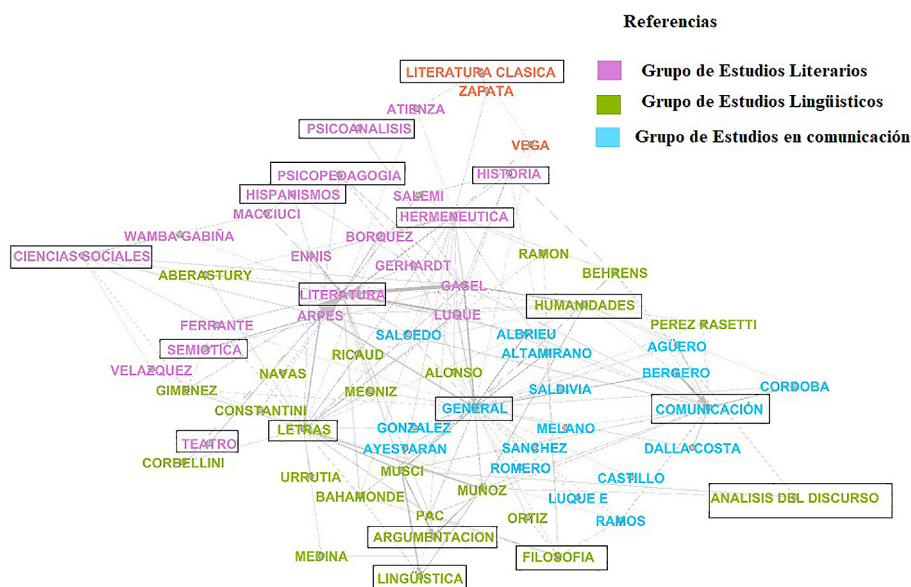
Referencias

Grupo de Estudios Literarios

Grupo de Estudios Lingüisticos

Grupo de Estudios en comunicación

LITERATURA CLASICA
ZAPATA
ATIENZA
PSICOANALISIS
VEGA
PSICOPEDAGOGIA
HISTORIA
HISPANISMOS
SALEMI
MACCIUCI
HERMENEUTICA
WAMBA GABIÑA
BORQUEZ
RAMON
CIENCIAS SOCIALES
ENNIS
GERHARDT
BEHRENS
ABERASTURY
GASEL
LITERATURA
HUMANIDADES
ARPES
LUQUE
FERRANTE
SALCEDO
ALBRIEU
PEREZ RASETTI
SEMIOTICA
RICAUD
ALTAMIRANO
AGÜERO
VELAZQUEZ
NAVAS
ALONSO
BERGERO
GIMENEZ
MEONIZ
SALDIVIA
CORDOBA
CONSTANTINI
GENERAL
COMUNICACIÓN
LETRAS
GONZALEZ
MELANO
TEATRO
AYESTARAN
SANCHEZ
DALLA COSTA
CORBELLINI
MUSCI
ROMERO
URRUTIA
CASTILLO
BAHAMONDE
MUÑOZ
LUQUE E
ANALISIS DEL DISCURSO
PAC
ORTIZ
RAMOS
ARGUMENTACION
MEDINA
FILOSOFIA
LINGÜISTICA